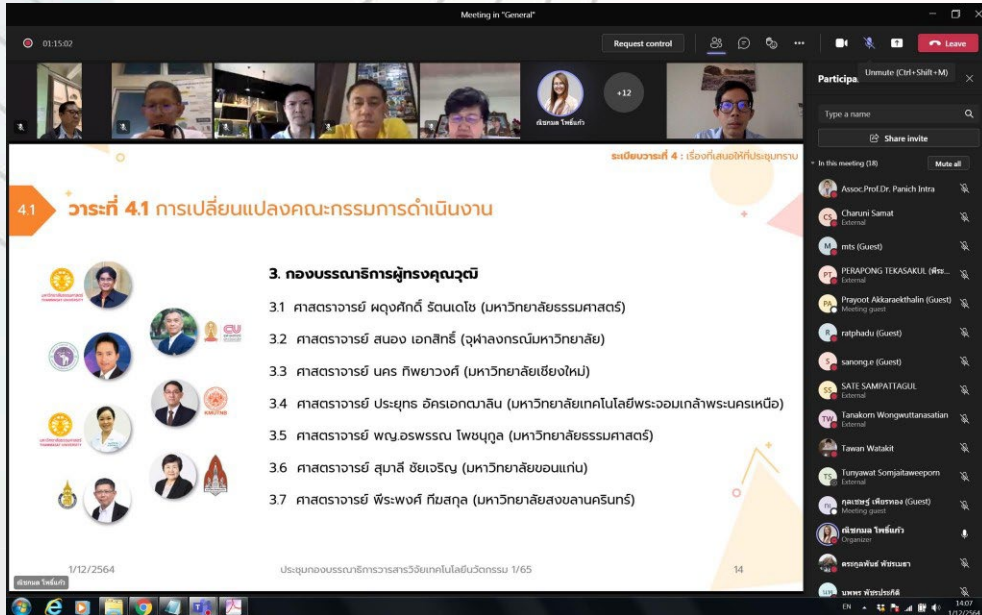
Meeting in "General"

01:15:02

Request control

Leave

Unmute (Ctrl+Shift+M)

Participa

ณัชชนล โพธิ์แก้ว

+12

Type a name

Share invite

In this meeting (18)

Mute all

Assoc.Prof.Dr. Panich Intra

Charuni Samat
External

mts (Guest)

PERAPONG TEKASAKUL (พีระ...
External

Prayoot Akkaraekthalin (Guest)
Meeting guest

ratphadu (Guest)

sanong.e (Guest)

SATE SAMPATTAGUL
External

Tanakorn Wongwuttanasatian
External

Tawan Watakit

Tunyawat Somjaitaweeporn
External

กุลเชษฐ์ เพียรทอง (Guest)
Meeting guest

ณัชชนล โพธิ์แก้ว
Organizer

ดรรกุลพันธ์ พัชระผา

นพพร พัชรประกิติ

ระเบียบวาระที่ 4 : เรื่องที่เสนอให้ที่ประชุมทราบ

4.1 วาระที่ 4.1 การเปลี่ยนแปลงคณะกรรมการดำเนินงาน

3. กองบรรณาธิการผู้ทรงคุณวุฒิ

3.1 ศาสตราจารย์ ผดุงศักดิ์ รัตนเดโช (มหาวิทยาลัยธรรมศาสตร์)

3.2 ศาสตราจารย์ สนอง เอกสิทธิ์ (จุฬาลงกรณ์มหาวิทยาลัย)

3.3 ศาสตราจารย์ นคร ทิพยาวงศ์ (มหาวิทยาลัยเชียงใหม่)

3.4 ศาสตราจารย์ ประยุทธ อัครเอกฒาลิน (มหาวิทยาลัยเทคโนโลยีพระจอมเกล้าพระนครเหนือ)

3.5 ศาสตราจารย์ พญ.อรพรรณ โพชนุกูล (มหาวิทยาลัยธรรมศาสตร์)

3.6 ศาสตราจารย์ สุมาลี ชัยเจริญ (มหาวิทยาลัยขอนแก่น)

3.7 ศาสตราจารย์ พีระพงศ์ ทีฆสกุล (มหาวิทยาลัยสงขลานครินทร์)

1/12/2564

ประชุมกองบรรณาธิการวารสารวิจัยเทคโนโลยีนวัตกรรม 1/65

14

ณัชชนล โพธิ์แก้ว

EN 14:07 1/12/2564